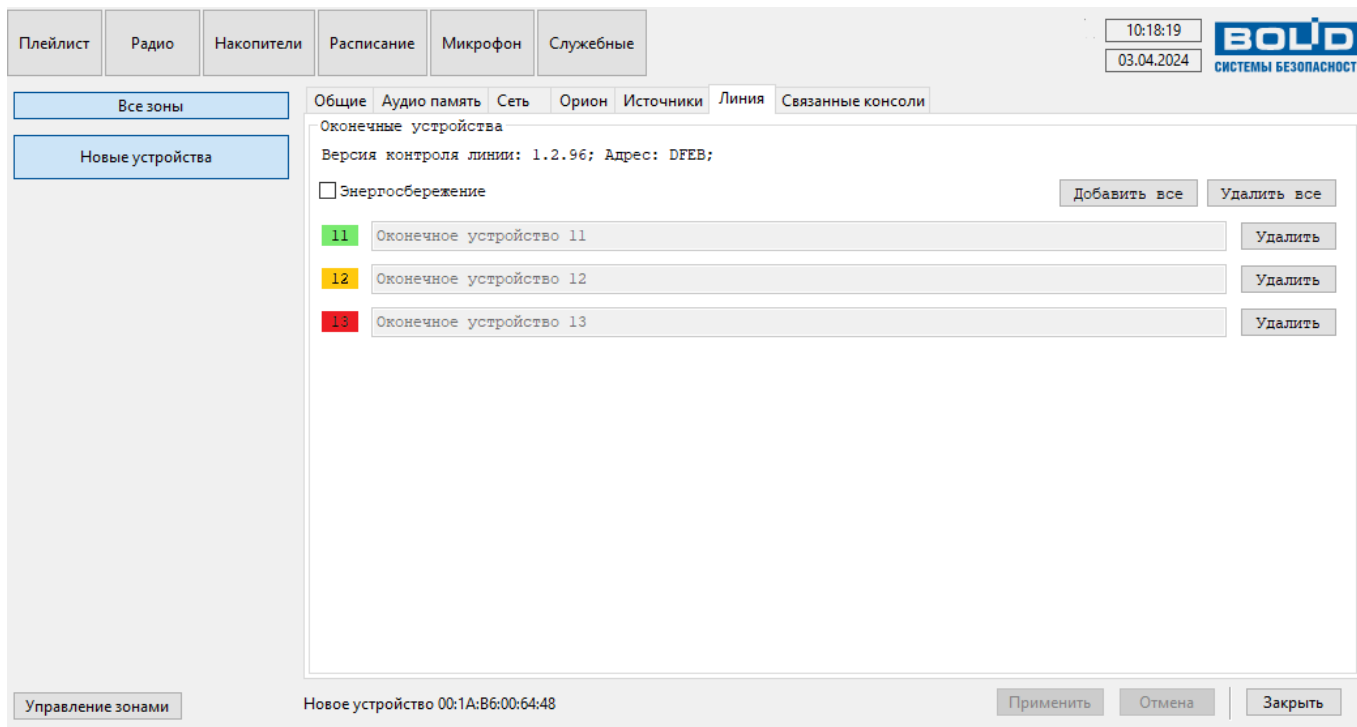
Плейлист | Радио | Накопители | Расписание | Микрофон | Служебные

10:18:19
03.04.2024

BOLID
СИСТЕМЫ БЕЗОПАСНОСТ

Все зоны

Новые устройства

Общие | Аудио память | Сеть | Орион | Источники | Линия | Связанные консоли

Оконечные устройства

Версия контроля линии: 1.2.96; Адрес: DFEB;

Энергосбережение

Добавить все | Удалить все

11 Оконечное устройство 11 Удалить

12 Оконечное устройство 12 Удалить

13 Оконечное устройство 13 Удалить

Управление зонами

Новое устройство 00:1A:B6:00:64:48

Применить | Отмена | Закрыть